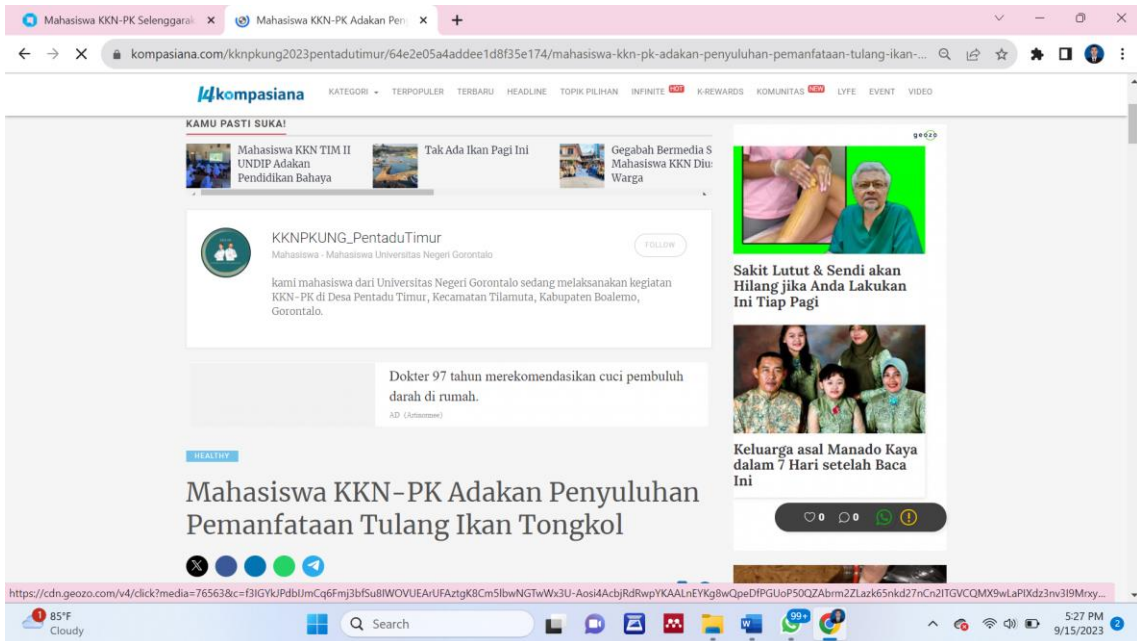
Mahasiswa KKN-PK Selenggarak ×
Mahasiswa KKN-PK Adakan Pen ×
+

kompasiana.com/kknpkung2023pentadutimur/64e2e05a4addee1d8f35e174/mahasiswa-kkn-pk-adakan-penyuluhan-pemanfaatan-tulang-ikan-...

kompasiana KATEGORI TERPOPULER TERBARU HEADLINE TOPIK PILIHAN INFINITE HOT K-REWARDS KOMUNITAS NEW LYFE EVENT VIDEO

KAMU PASTI SUKA!

Mahasiswa KKN TIM II UNDIP Adakan Pendidikan Bahaya

Tak Ada Ikan Pagi Ini

Gegabah Bermedia S Mahasiswa KKN Diu Warga

KKNPKUNG_PentaduTimur
Mahasiswa - Mahasiswa Universitas Negeri Gorontalo
FOLLOW

kami mahasiswa dari Universitas Negeri Gorontalo sedang melaksanakan kegiatan KKN-PK di Desa Pentadu Timur, Kecamatan Tilamuta, Kabupaten Boalemo, Gorontalo.

Dokter 97 tahun merekomendasikan cuci pembuluh darah di rumah.
AD (Artsomee)

HEALTHY

Mahasiswa KKN-PK Adakan Penyuluhan Pemanfaatan Tulang Ikan Tongkol

geozo

Sakit Lutut & Sendi akan Hilang jika Anda Lakukan Ini Tiap Pagi

Keluarga asal Manado Kaya dalam 7 Hari setelah Baca Ini

0 0

https://cdn.geozo.com/v4/click?media=76563&c=f3lGYkJPdbUmCq6Fmj3bfSu8lWOVUEArUFAztgK8Cm5lbwNGTwWx3U-Aosi4AcbjRdRwpYKAALnEYKg8wQpeDfPGUoP50QZAbrm2ZLazk65nkd27nCn2lTGVCQMX9wLaPIXdz3nv3I9Mrxy...

85°F
Cloudy

Search

99+

5:27 PM
9/15/2023
2